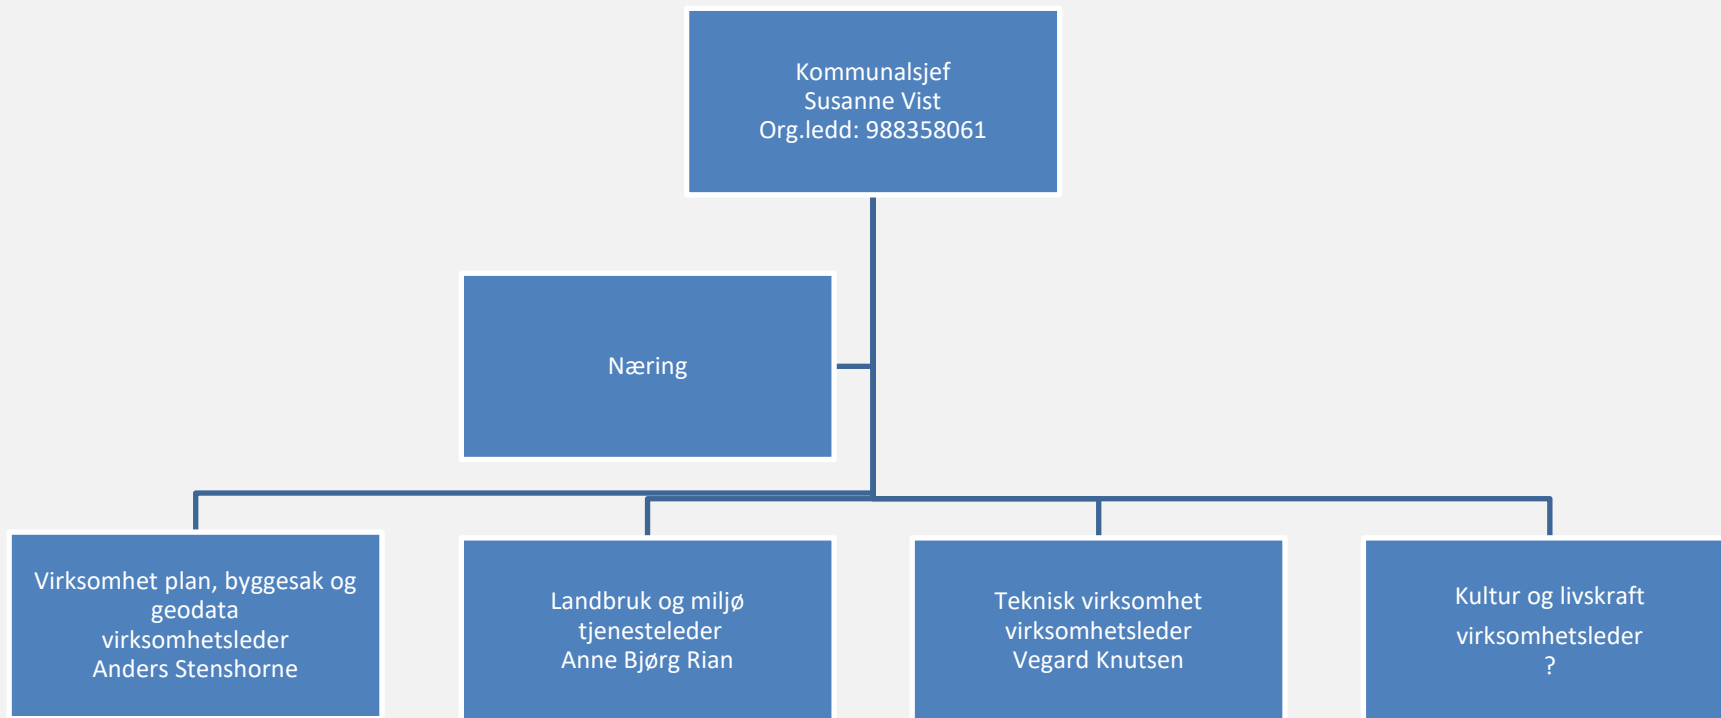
Kommunalsjef
Susanne Vist
Org.ledd: 988358061

Næring

Virksomhet plan, byggesak og geodata
virksomhetsleder
Anders Stenshorne

Landbruk og miljø
tjenesteleder
Anne Bjørg Rian

Teknisk virksomhet
virksomhetsleder
Vegard Knutsen

Kultur og livskraft
virksomhetsleder
?